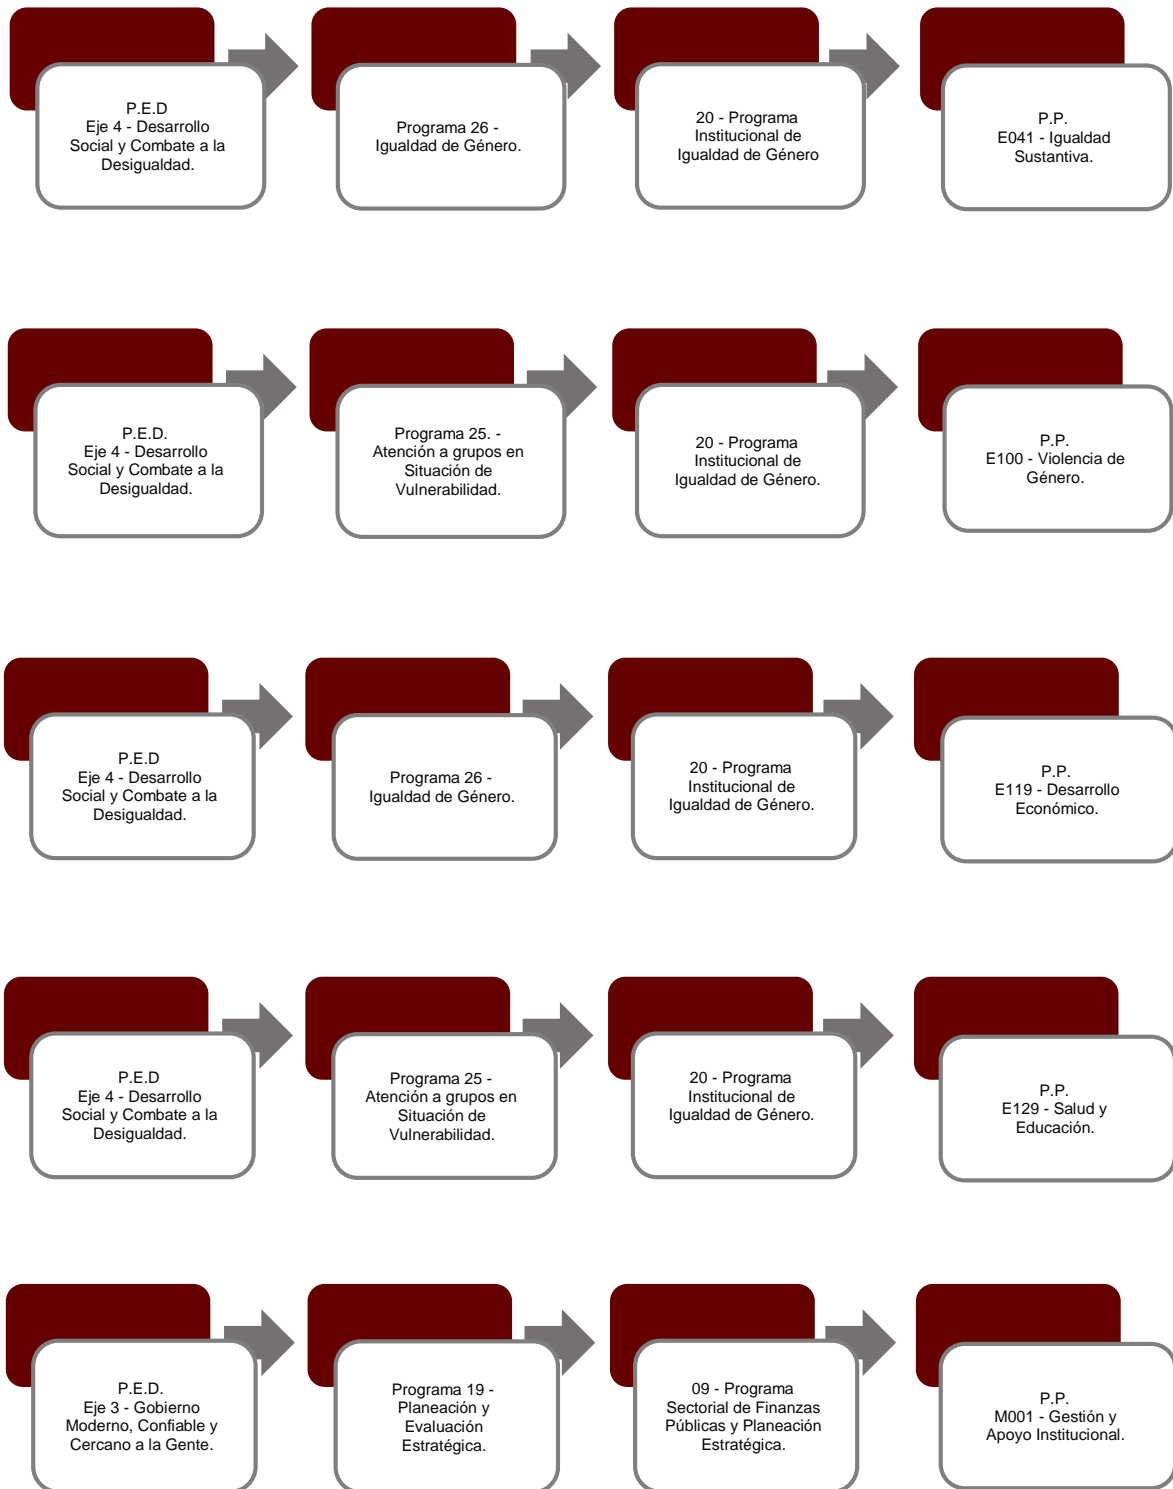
P.E.D
Eje 4 - Desarrollo Social y Combate a la Desigualdad.

Programa 26 - Igualdad de Género.

20 - Programa Institucional de Igualdad de Género

P.P.
E041 - Igualdad Sustantiva.

P.E.D.
Eje 4 - Desarrollo Social y Combate a la Desigualdad.

Programa 25. - Atención a grupos en Situación de Vulnerabilidad.

20 - Programa Institucional de Igualdad de Género.

P.P.
E100 - Violencia de Género.

P.E.D
Eje 4 - Desarrollo Social y Combate a la Desigualdad.

Programa 26 - Igualdad de Género.

20 - Programa Institucional de Igualdad de Género.

P.P.
E119 - Desarrollo Económico.

P.E.D
Eje 4 - Desarrollo Social y Combate a la Desigualdad.

Programa 25 - Atención a grupos en Situación de Vulnerabilidad.

20 - Programa Institucional de Igualdad de Género.

P.P.
E129 - Salud y Educación.

P.E.D.
Eje 3 - Gobierno Moderno, Confiable y Cercano a la Gente.

Programa 19 - Planeación y Evaluación Estratégica.

09 - Programa Sectorial de Finanzas Públicas y Planeación Estratégica.

P.P.
M001 - Gestión y Apoyo Institucional.